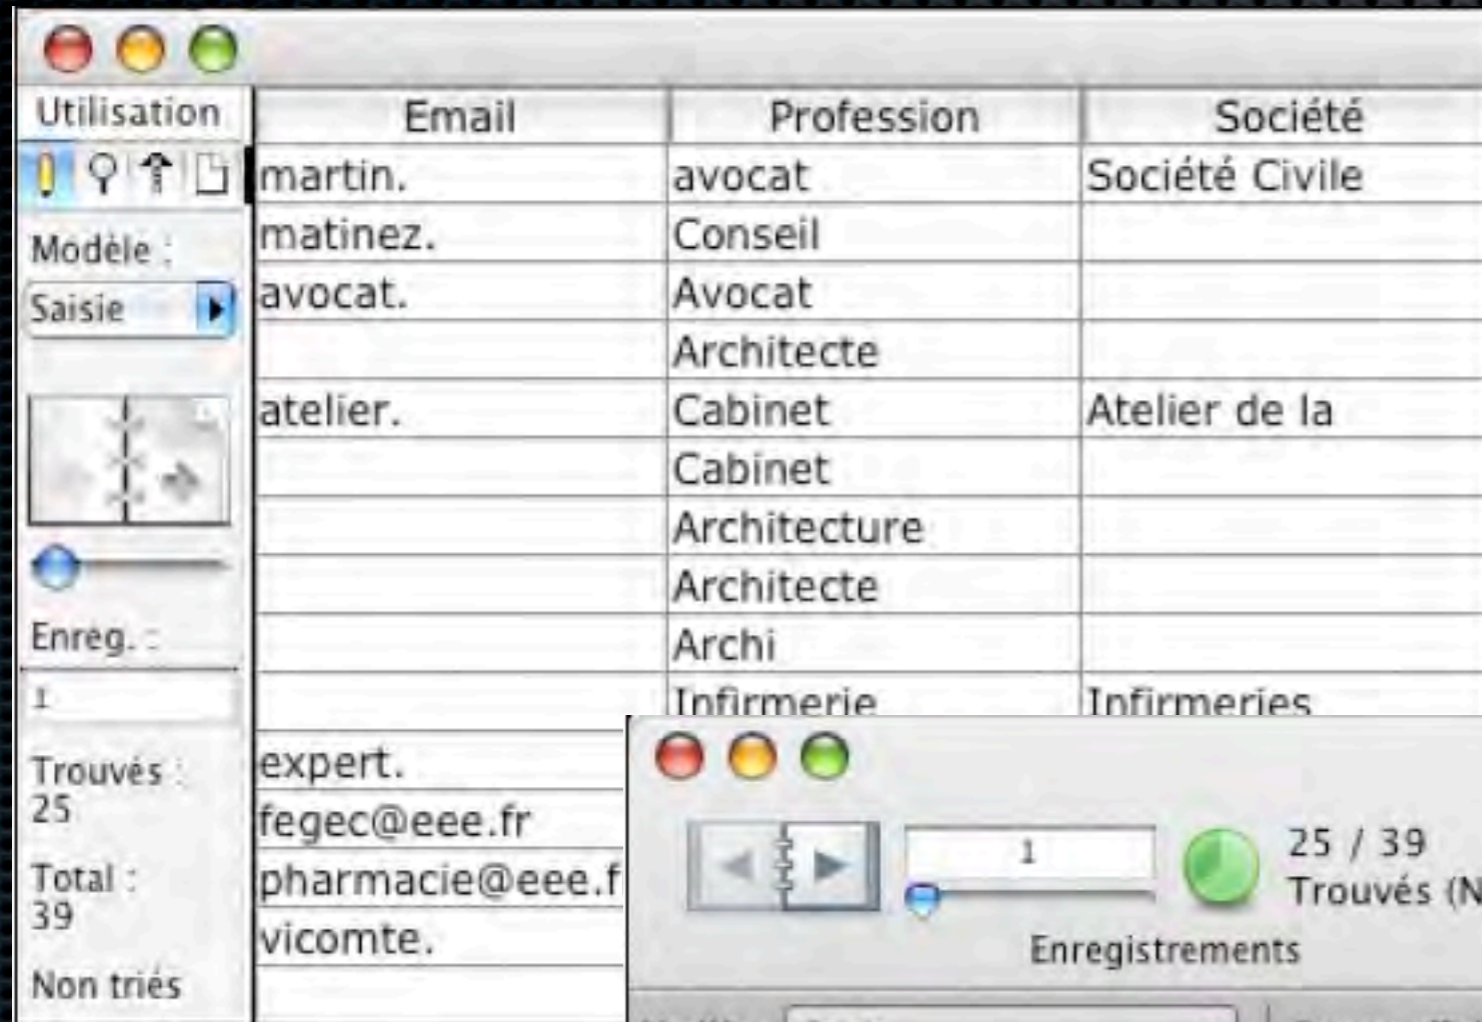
Utilisation

Modèle :
Saisie

Enreg. :
1

Trouvés :
25

Total :
39

Non triés

| Email | Profession | Société |
|---|---|---|
| martin. | avocat | Société Civile |
| matinez. | Conseil | |
| avocat. | Avocat | |
| | Architecte | |
| atelier. | Cabinet | Atelier de la |
| | Cabinet | |
| | Architecture | |
| | Architecte | |
| | Archi | |
| | Infirmerie | Infirmeries |
| expert. | | |
| fegec@eee.fr | | |
| pharmacie@eee.f | | |
| vicomte. | | |

1
25 / 39
Trouvés (N
Enregistrements